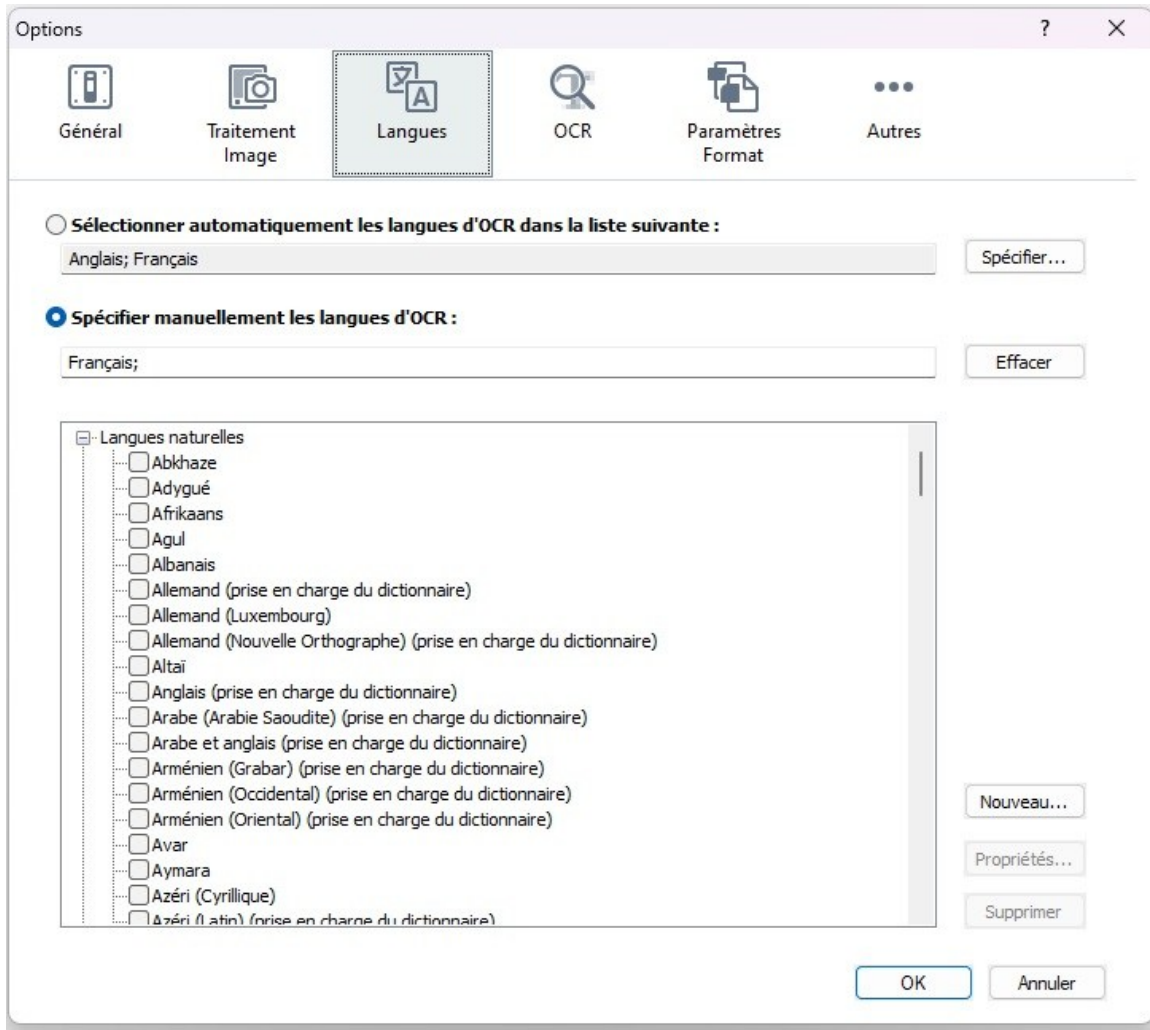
Options

?

×

Général

Traitement Image

Langues

OCR

Paramètres Format

Autres

Sélectionner automatiquement les langues d'OCR dans la liste suivante :

Anglais; Français

Spécifier...

Spécifier manuellement les langues d'OCR :

Français;

Effacer

Langues naturelles
Abkhaze
Adygué
Afrikaans
Agul
Albanais
Allemand (prise en charge du dictionnaire)
Allemand (Luxembourg)
Allemand (Nouvelle Orthographe) (prise en charge du dictionnaire)
Altaï
Anglais (prise en charge du dictionnaire)
Arabe (Arabie Saoudite) (prise en charge du dictionnaire)
Arabe et anglais (prise en charge du dictionnaire)
Arménien (Grabar) (prise en charge du dictionnaire)
Arménien (Occidental) (prise en charge du dictionnaire)
Arménien (Oriental) (prise en charge du dictionnaire)
Avar
Aymara
Azéri (Cyrillique)
Azéri (Latin) (prise en charge du dictionnaire)

Nouveau...

Propriétés...

Supprimer

OK

Annuler